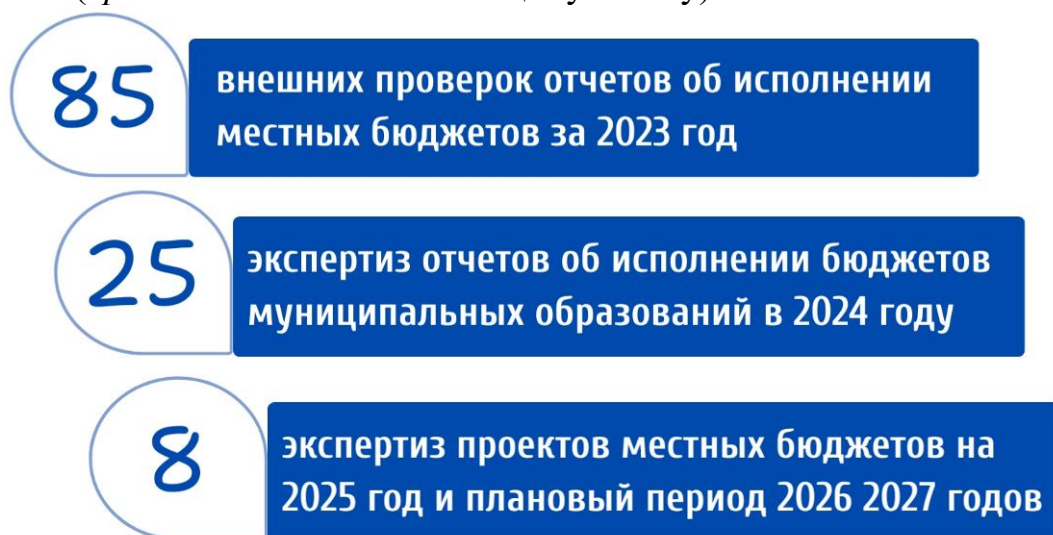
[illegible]

85

внешних проверок отчетов об исполнении местных бюджетов за 2023 год

25

экспертиз отчетов об исполнении бюджетов муниципальных образований в 2024 году

8

экспертиз проектов местных бюджетов на 2025 год и плановый период 2026 2027 годов